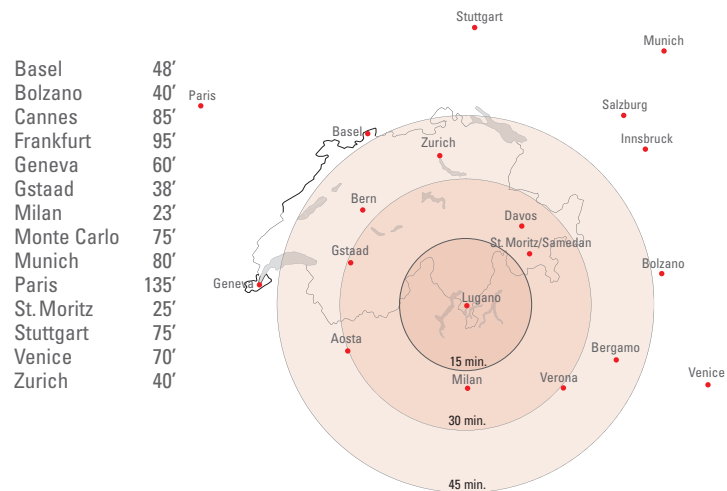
| | |
|---|---|
| Basel | 48′ |
| Bolzano | 40′ |
| Cannes | 85′ |
| Frankfurt | 95′ |
| Geneva | 60′ |
| Gstaad | 38′ |
| Milan | 23′ |
| Monte Carlo | 75′ |
| Munich | 80′ |
| Paris | 135′ |
| St. Moritz | 25′ |
| Stuttgart | 75′ |
| Venice | 70′ |
| Zurich | 40′ |

Stuttgart
Munich
Paris
Salzburg
Basel
Innsbruck
Zurich
Bern
Davos
St. Moritz/Samedan
Gstaad
Bolzano
Geneva
Lugano
Aosta
Bergamo
15 min.
Milan
Verona
Venice
30 min.
45 min.